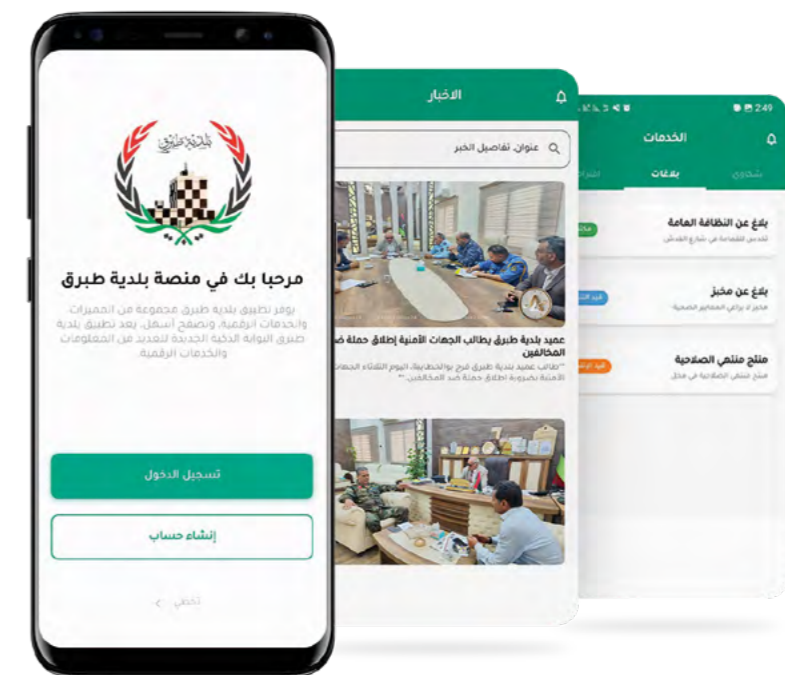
بلدية طبرق

مرحبا بك في منصة بلدية طبرق

يوفر تطبيق بلدية طبرق مجموعة من المميزات والخدمات الرقمية، وبصفح أسهل. يعد تطبيق بلدية طبرق البوابة الذكية الجديدة للعديد من المعلومات والخدمات الرقمية

تسجيل الدخول

إنشاء حساب

تخطي

الاخبار

عنوان، تفاصيل الخبر

عميد بلدية طبرق يطالب الجهات الأمنية إطلاق حملة ضد المخالفين

"طالب عميد بلدية طبرق فرج بوالخطابية، اليوم الثلاثاء الجهات الأمنية بضرورة إطلاق حملة ضد المخالفين."

249

الخدمات

شكاوي

بلاغات

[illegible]

بلاغ عن النظافة العامة

تكدس القمامة في شارع الفدش

بلاغ عن مخبز

مخبز لا يراعي المعايير الصحية

منتج منتهي الصلاحية

منتج منتهي الصلاحية في محل